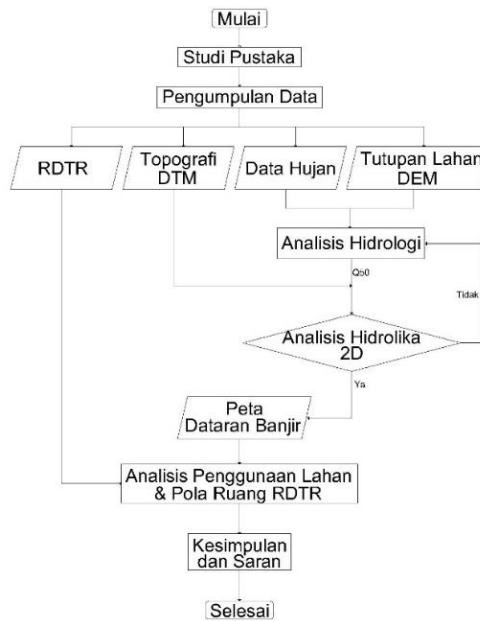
Mulai

Studi Pustaka

Pengumpulan Data

RDTR

Topografi DTM

Data Hujan

Tutupan Lahan DEM

Analisis Hidrologi

Q50

Tidak

Analisis Hidrolika 2D

Ya

Peta Dataran Banjir

Analisis Penggunaan Lahan & Pola Ruang RDTR

Kesimpulan dan Saran

Selesai